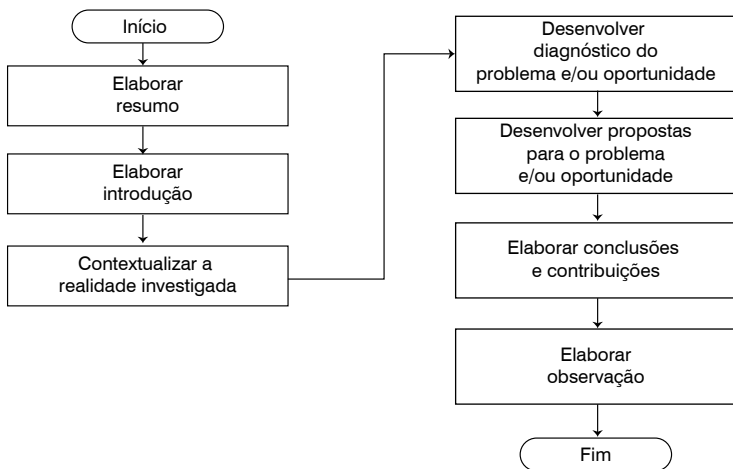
Início

Elaborar resumo

Elaborar introdução

Contextualizar a realidade investigada

Desenvolver diagnóstico do problema e/ou oportunidade

Desenvolver propostas para o problema e/ou oportunidade

Elaborar conclusões e contribuições

Elaborar observação

Fim